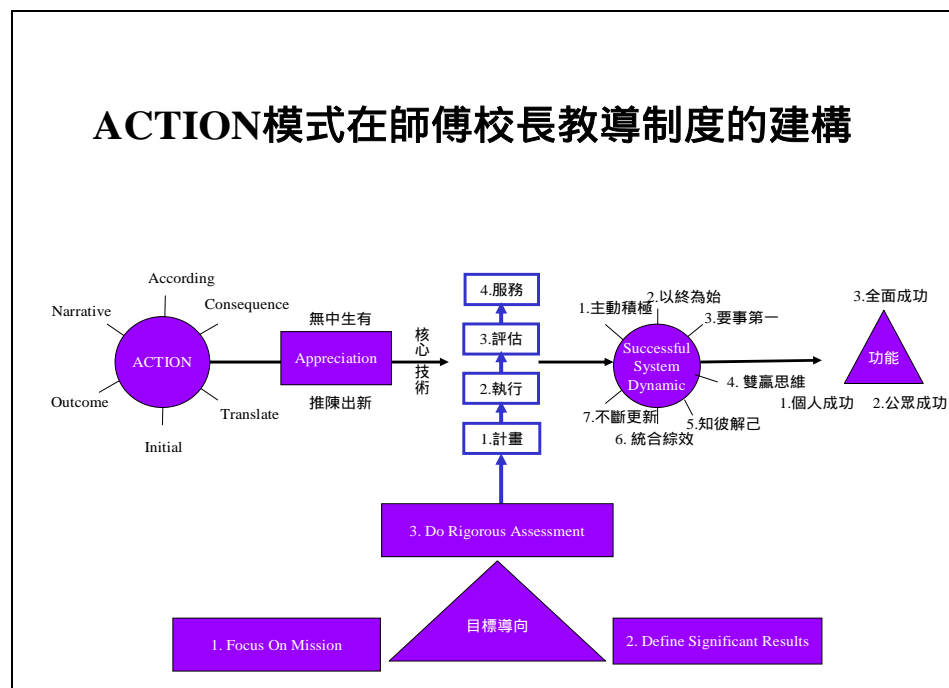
ACTION模式在師傅校長教導制度的建構

According
Narrative
Consequence
ACTION
Outcome
Translate
Initial

無中生有
Appreciation
推陳出新

核心技術

4.服務
3.評估
2.執行
1.計畫

2.以終為始
1.主動積極
3.要事第一
Successful System Dynamic
4. 雙贏思維
7.不斷更新
5.知彼解己
6. 統合綜效

3.全面成功
功能
1.個人成功
2.公眾成功

3. Do Rigorous Assessment
目標導向
1. Focus On Mission
2. Define Significant Results